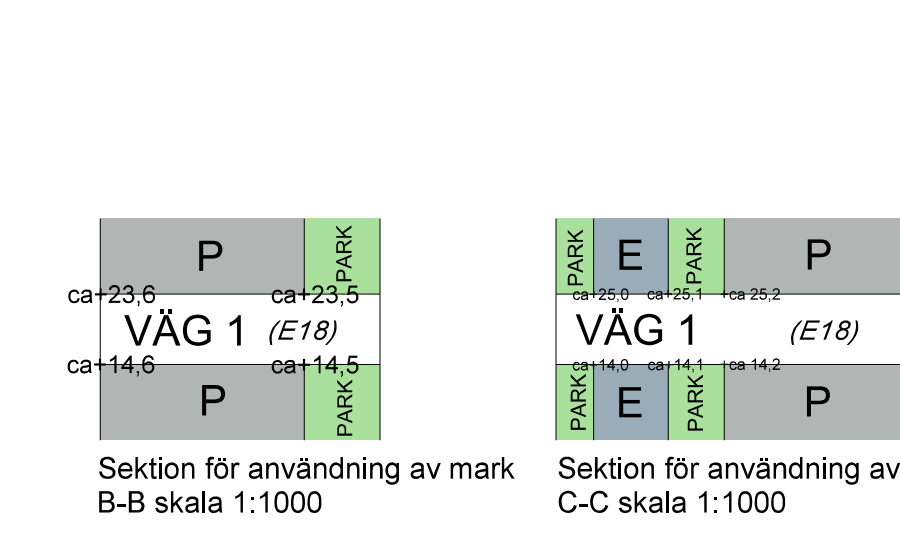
P

PARK

ca+23,6

ca+23,5

VÄG 1

(E18)

ca+14,6

ca+14,5

P

PARK

Sektion för användning av mark
B-B skala 1:1000

PARK

E

PARK

P

ca+25,0

ca+25,1

ca 25,2

VÄG 1

(E18)

ca+14,0

ca+14,1

ca 14,2

PARK

E

PARK

P

Sektion för användning av
C-C skala 1:1000